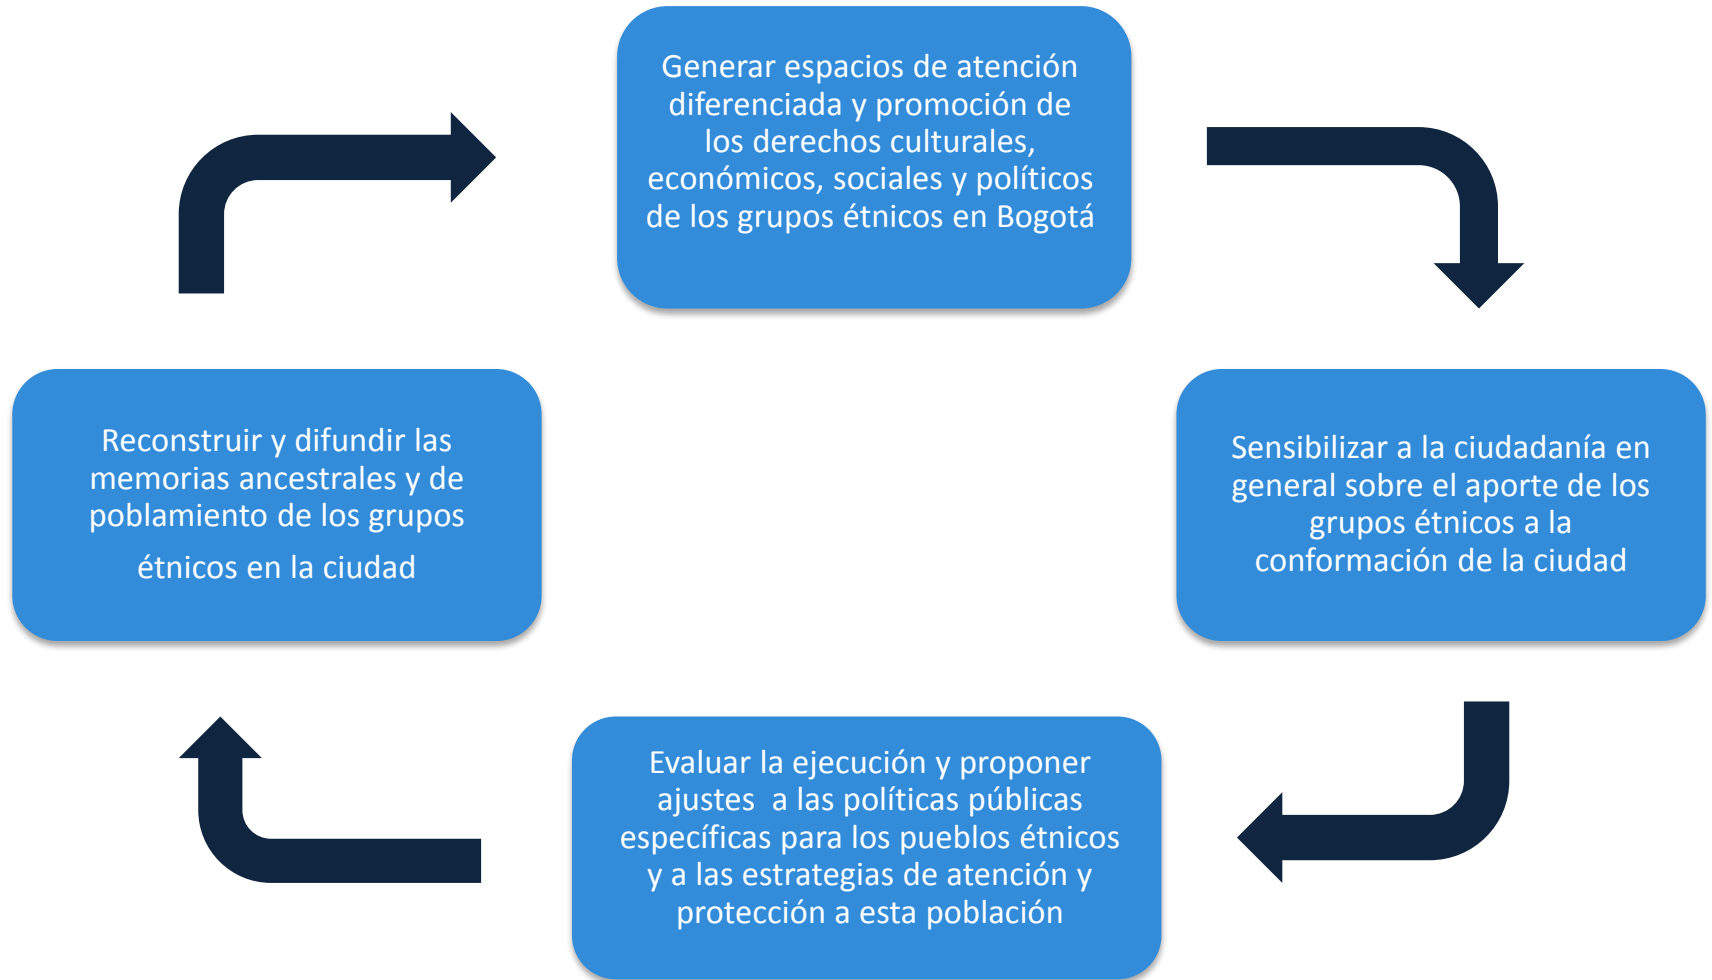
Generar espacios de atención diferenciada y promoción de los derechos culturales, económicos, sociales y políticos de los grupos étnicos en Bogotá

Sensibilizar a la ciudadanía en general sobre el aporte de los grupos étnicos a la conformación de la ciudad

Evaluar la ejecución y proponer ajustes  a las políticas públicas específicas para los pueblos étnicos y a las estrategias de atención y protección a esta población

Reconstruir y difundir las memorias ancestrales y de poblamiento de los grupos étnicos en la ciudad